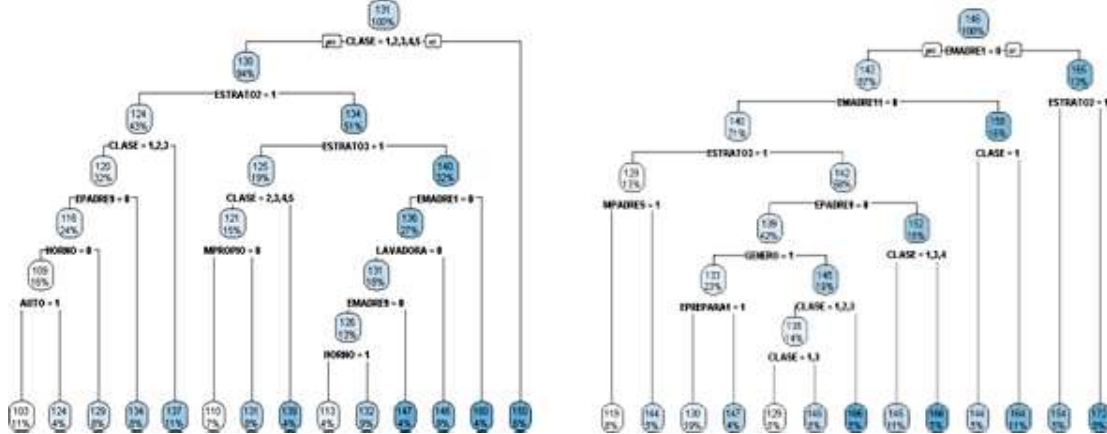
131
100%
yes CLASE = 1,2,3,4,5 no
130
94%
ESTRATO2 = 1
124
43%
134
51%
CLASE = 1,2,3
120
32%
ESTRATO3 = 1
125
19%
140
32%
EPADRE9 = 0
116
24%
CLASE = 2,3,4,5
121
15%
EMADRE1 = 0
136
27%
HORNO = 0
109
16%
MPROPIO = 0
LAVADORA = 0
131
18%
AUTO = 1
EMADRE9 = 0
126
12%
HORNO = 1
103
11%
124
4%
129
8%
134
8%
137
11%
110
7%
131
8%
139
4%
113
4%
132
8%
147
4%
148
8%
160
4%
160
6%

146
100%
yes EMADRE1 = 0 no
142
87%
166
13%
EMADRE11 = 0
ESTRATO2 = 1
140
71%
150
16%
ESTRATO3 = 1
CLASE = 1
129
13%
142
58%
MPADRE5 = 1
EPADRE9 = 0
139
42%
152
16%
GENERO = 1
CLASE = 1,3,4
133
23%
146
19%
EPREPARA1 = 1
CLASE = 1,2,3
138
14%
CLASE = 1,3
119
8%
144
5%
130
19%
147
4%
129
8%
145
6%
166
5%
145
11%
166
5%
144
5%
164
11%
154
5%
172
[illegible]